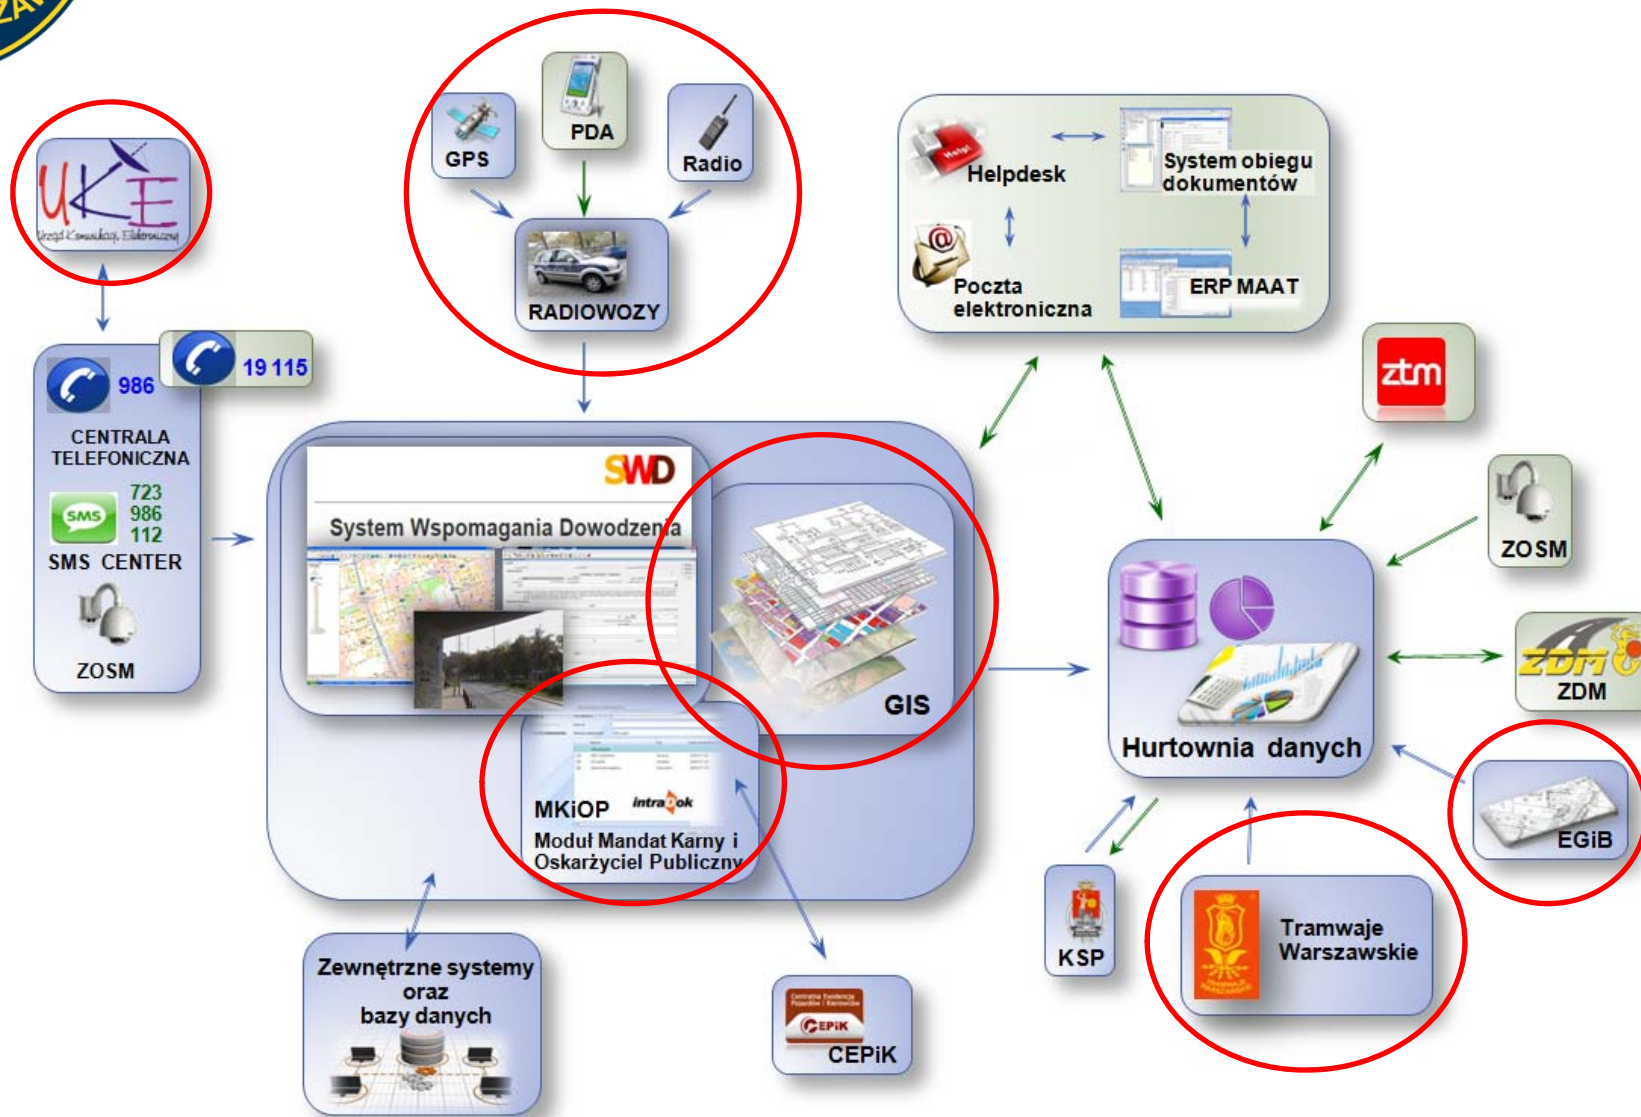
UKE
Urząd Komunikacji Elektronicznej

GPS
PDA
Radio
RADIOWOZY

Helpdesk
System obiegu dokumentów
Poczta elektroniczna
ERP MAAT

986
19 115
CENTRALA TELEFONICZNA
SMS
723
986
112
SMS CENTER
ZOSM

ztm

SWD
System Wspomagania Dowodzenia

GIS

MKiOP
intra ok
Moduł Mandat Karny i Oskarżyciel Publiczny

ZOSM

Hurtownia danych

ZDM
ZDM

EGiB

KSP

Tramwaje Warszawskie

Zewnętrzne systemy oraz bazy danych

Centralna Ewidencja Pojazdów i Kierowców
CEPiK
CEPiK